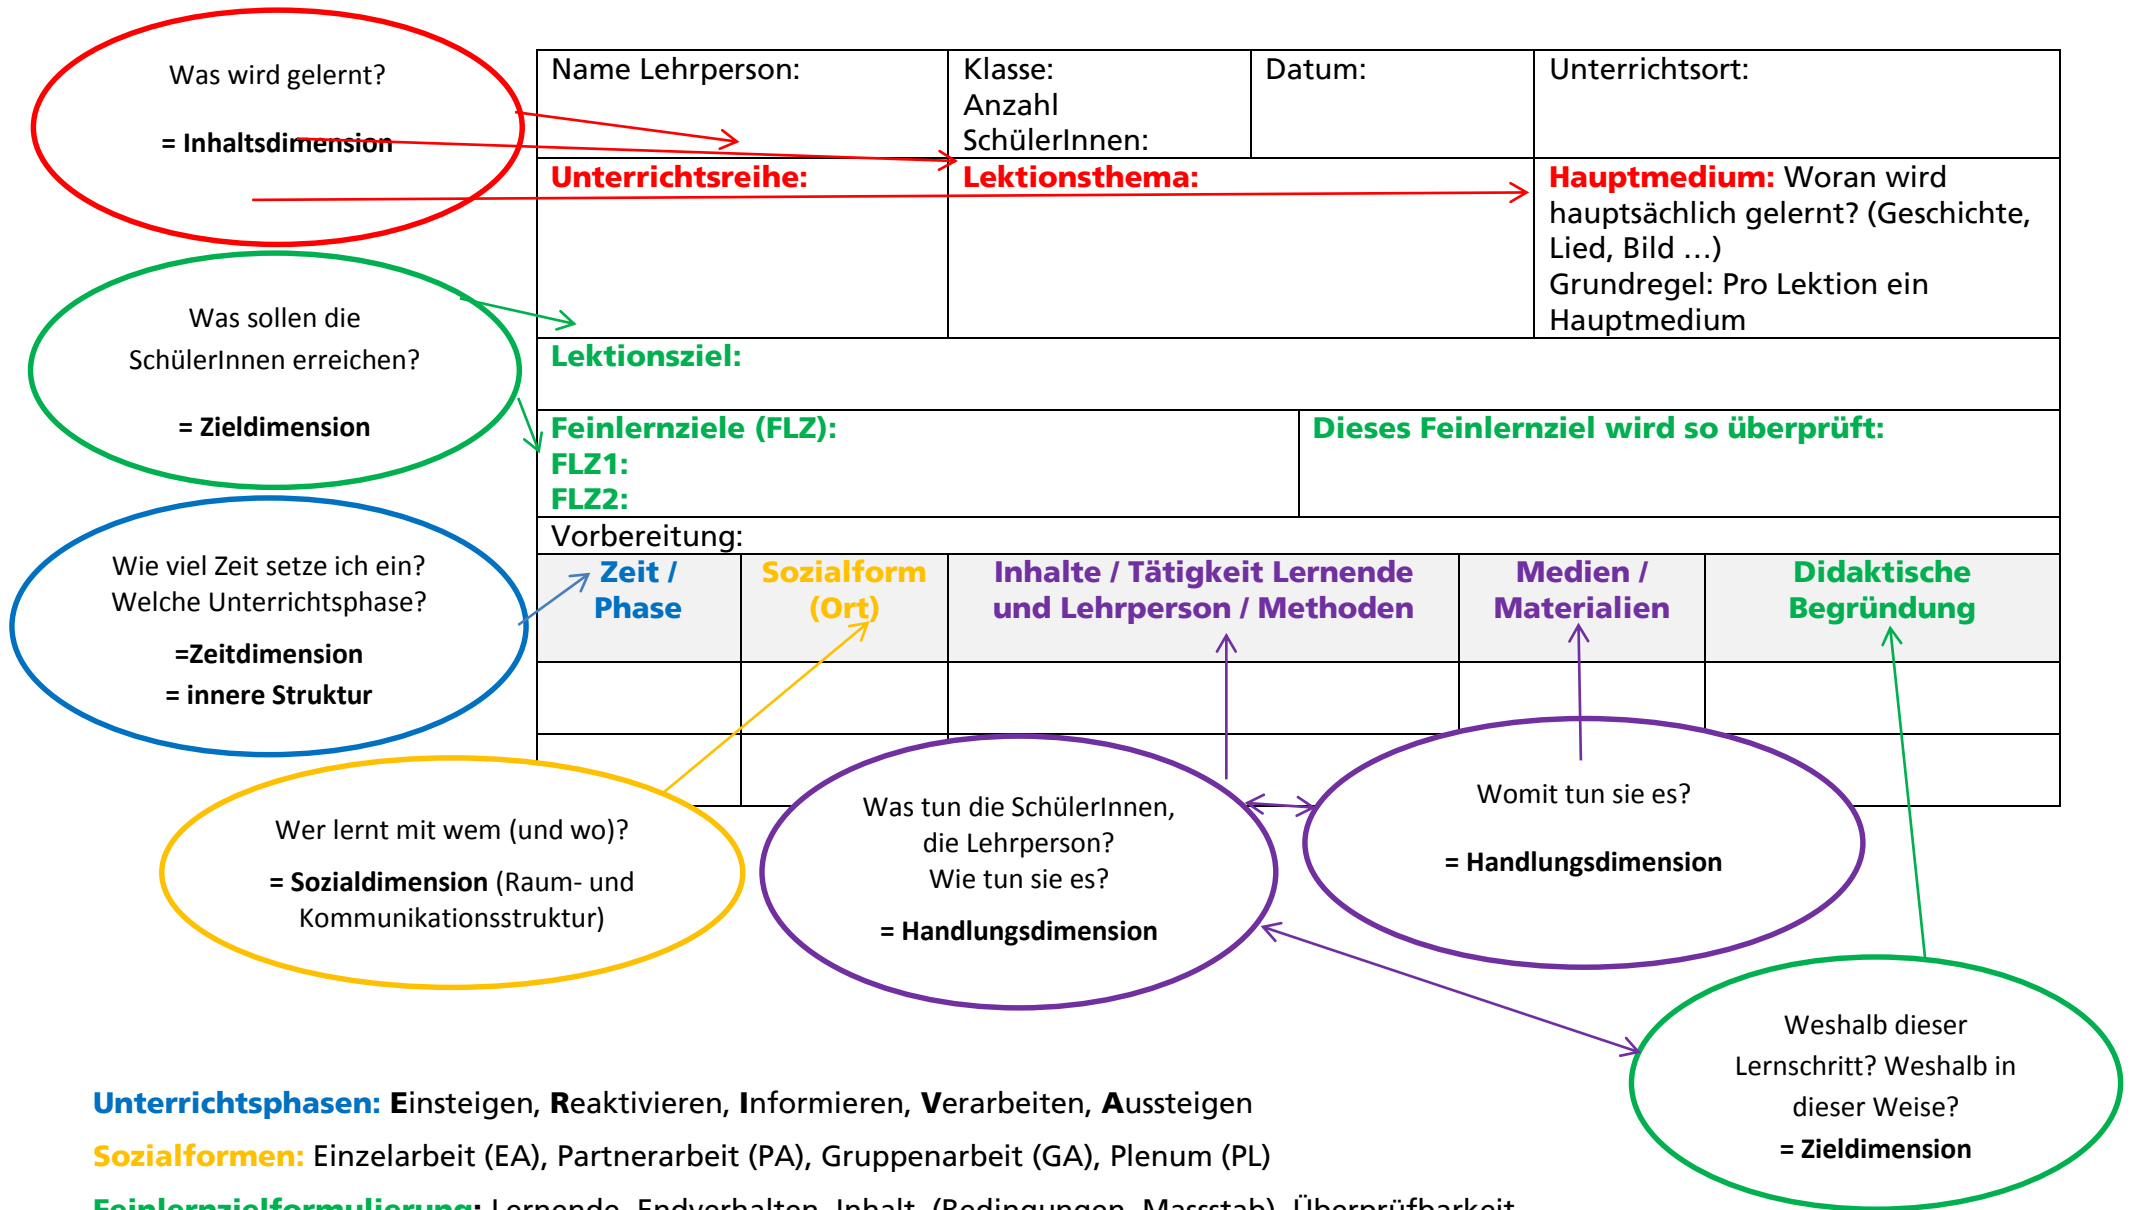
Was wird gelernt?

= **Inhaltsdimension**

| Name Lehrperson: | Klasse: Anzahl SchülerInnen: | Datum: | Unterrichtsort: |
|---|---|---|---|
| **Unterrichtsreihe:** | **Lektionsthema:** | | **Hauptmedium:** Woran wird hauptsächlich gelernt? (Geschichte, Lied, Bild …) Grundregel: Pro Lektion ein Hauptmedium |

Was sollen die SchülerInnen erreichen?

= **Zieldimension**

**Lektionsziel:**

| **Feinlernziele (FLZ):** **FLZ1:** **FLZ2:** | **Dieses Feinlernziel wird so überprüft:** |
|---|---|

Vorbereitung:

Wie viel Zeit setze ich ein? Welche Unterrichtsphase?

=**Zeitdimension**

= **innere Struktur**

| **Zeit / Phase** | **Sozialform (Ort)** | **Inhalte / Tätigkeit Lernende und Lehrperson / Methoden** | **Medien / Materialien** | **Didaktische Begründung** |
|---|---|---|---|---|
| | | | | |
| | | | | |

Wer lernt mit wem (und wo)?

= **Sozialdimension** (Raum- und Kommunikationsstruktur)

Was tun die SchülerInnen, die Lehrperson? Wie tun sie es?

= **Handlungsdimension**

Womit tun sie es?

= **Handlungsdimension**

Weshalb dieser Lernschritt? Weshalb in dieser Weise?

= **Zieldimension**

**Unterrichtsphasen:** **E**insteigen, **R**eaktivieren, **I**nformieren, **V**erarbeiten, **A**ussteigen

**Sozialformen:** Einzelarbeit (EA), Partnerarbeit (PA), Gruppenarbeit (GA), Plenum (PL)

**Feinlernzielformulierung:** Lernende, Endverhalten, Inhalt, (Bedingungen, Massstab), Überprüfbarkeit